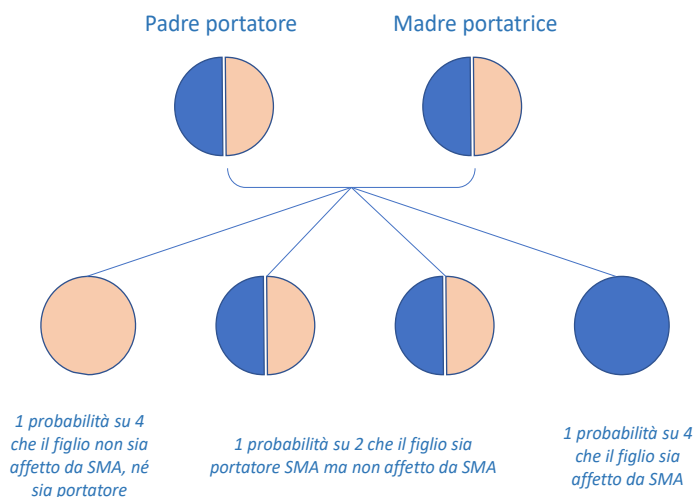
Padre portatore

Madre portatrice

1 probabilità su 4 che il figlio non sia affetto da SMA, né sia portatore

1 probabilità su 2 che il figlio sia portatore SMA ma non affetto da SMA

1 probabilità su 4 che il figlio sia affetto da SMA